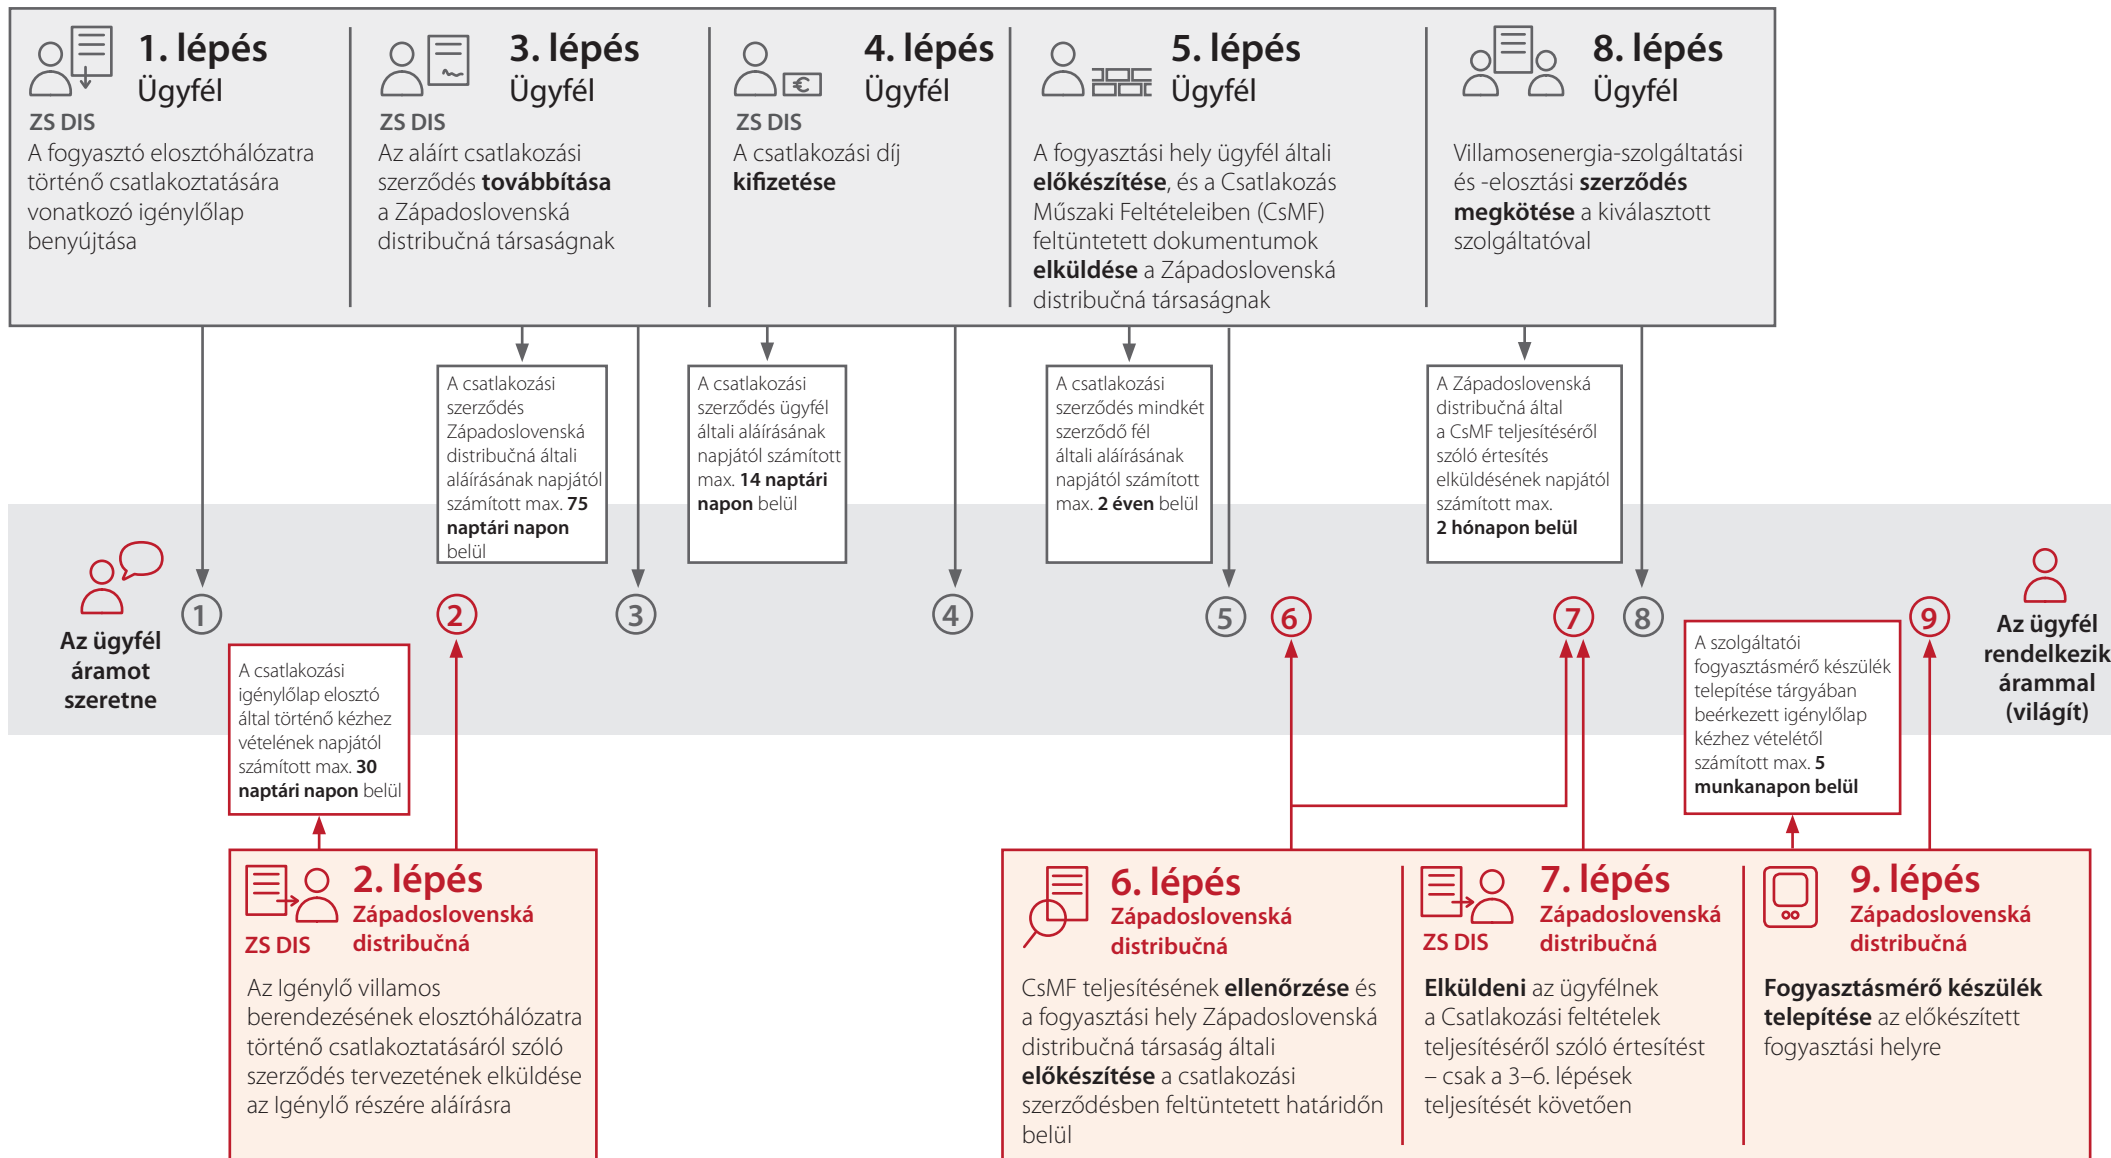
1. lépés
Ügyfél
ZS DIS
A fogyasztó elosztóhálózatra történő csatlakoztatására vonatkozó igénylőlap benyújtása

3. lépés
Ügyfél
ZS DIS
Az aláírt csatlakozási szerződés **továbbítása** a Západoslovenská distribučná társaságnak

4. lépés
Ügyfél
ZS DIS
A csatlakozási díj **kifizetése**

5. lépés
Ügyfél
A fogyasztási hely ügyfél általi **előkészítése**, és a Csatlakozás Műszaki Feltételeiben (CsMF) feltüntetett dokumentumok **elküldése** a Západoslovenská distribučná társaságnak

8. lépés
Ügyfél
Villamosenergia-szolgáltatási és -elosztási **szerződés megkötése** a kiválasztott szolgáltatóval

A csatlakozási szerződés Západoslovenská distribučná általi aláírásának napjától számított max. **75 naptári napon** belül

A csatlakozási szerződés ügyfél általi aláírásának napjától számított max. **14 naptári napon** belül

A csatlakozási szerződés mindkét szerződő fél általi aláírásának napjától számított max. **2 éven** belül

A Západoslovenská distribučná által a CsMF teljesítéséről szóló értesítés elküldésének napjától számított max. **2 hónapon belül**

Az ügyfél áramot szeretne

1 2 3 4 5 6 7 8 9

Az ügyfél rendelkezik árammal (világít)

A csatlakozási igénylőlap elosztó által történő kézhez vételének napjától számított max. **30 naptári napon** belül

A szolgáltatói fogyasztásmérő készülék telepítése tárgyában beérkezett igénylőlap kézhez vételétől számított max. **5 munkanapon belül**

2. lépés
Západoslovenská distribučná
ZS DIS
Az Igénylő villamos berendezésének elosztóhálózatra történő csatlakoztatásáról szóló szerződés tervezetének elküldése az Igénylő részére aláírásra

6. lépés
Západoslovenská distribučná
CsMF teljesítésének **ellenőrzése** és a fogyasztási hely Západoslovenská distribučná társaság általi **előkészítése** a csatlakozási szerződésben feltüntetett határidőn belül

7. lépés
Západoslovenská distribučná
ZS DIS
**Elküldeni** az ügyfélnek a Csatlakozási feltételek teljesítéséről szóló értesítést – csak a 3–6. lépések teljesítését követően

9. lépés
Západoslovenská distribučná
**Fogyasztásmérő készülék telepítése** az előkészített fogyasztási helyre